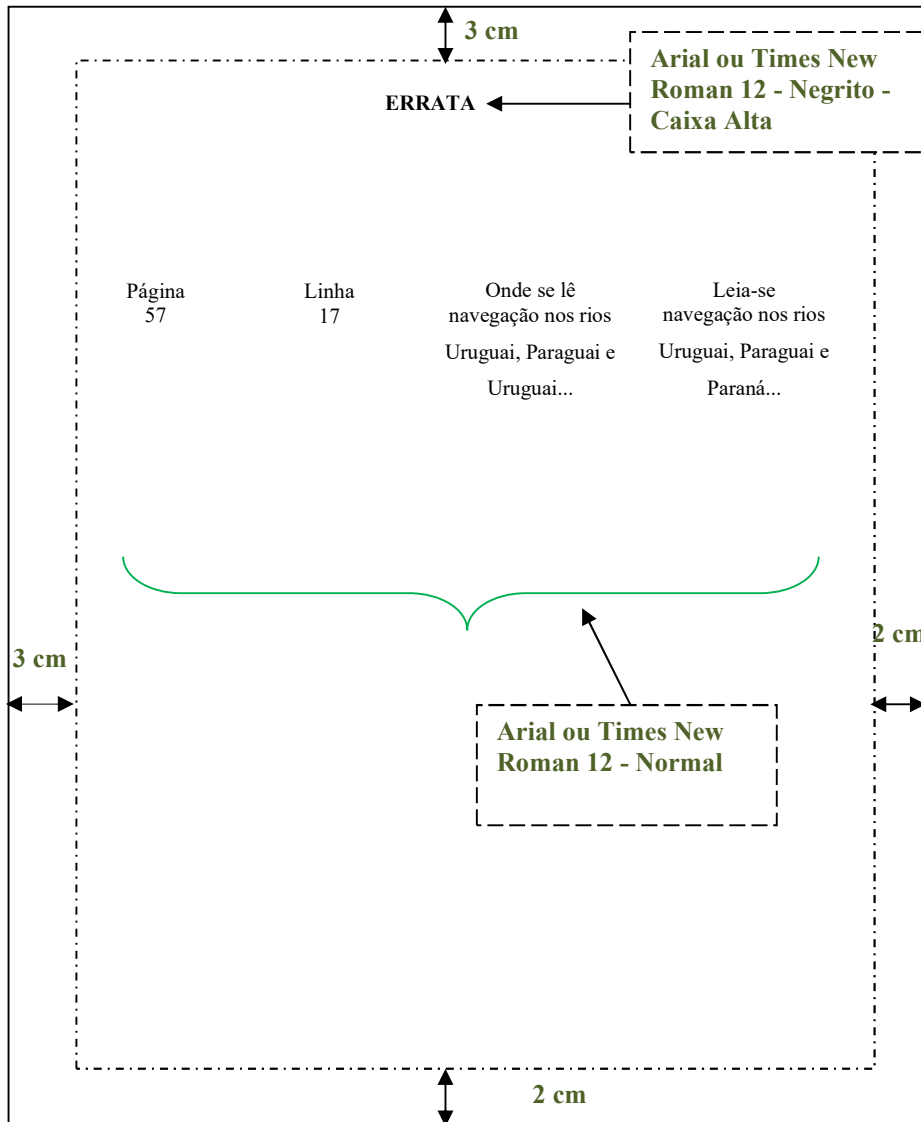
3 cm

Arial ou Times New Roman 12 - Negrito - Caixa Alta

ERRATA

| Página | Linha | Onde se lê | Leia-se |
|---|---|---|---|
| 57 | 17 | navegação nos rios Uruguai, Paraguai e Uruguai... | navegação nos rios Uruguai, Paraguai e Paraná... |

3 cm

2 cm

Arial ou Times New Roman 12 - Normal

2 cm